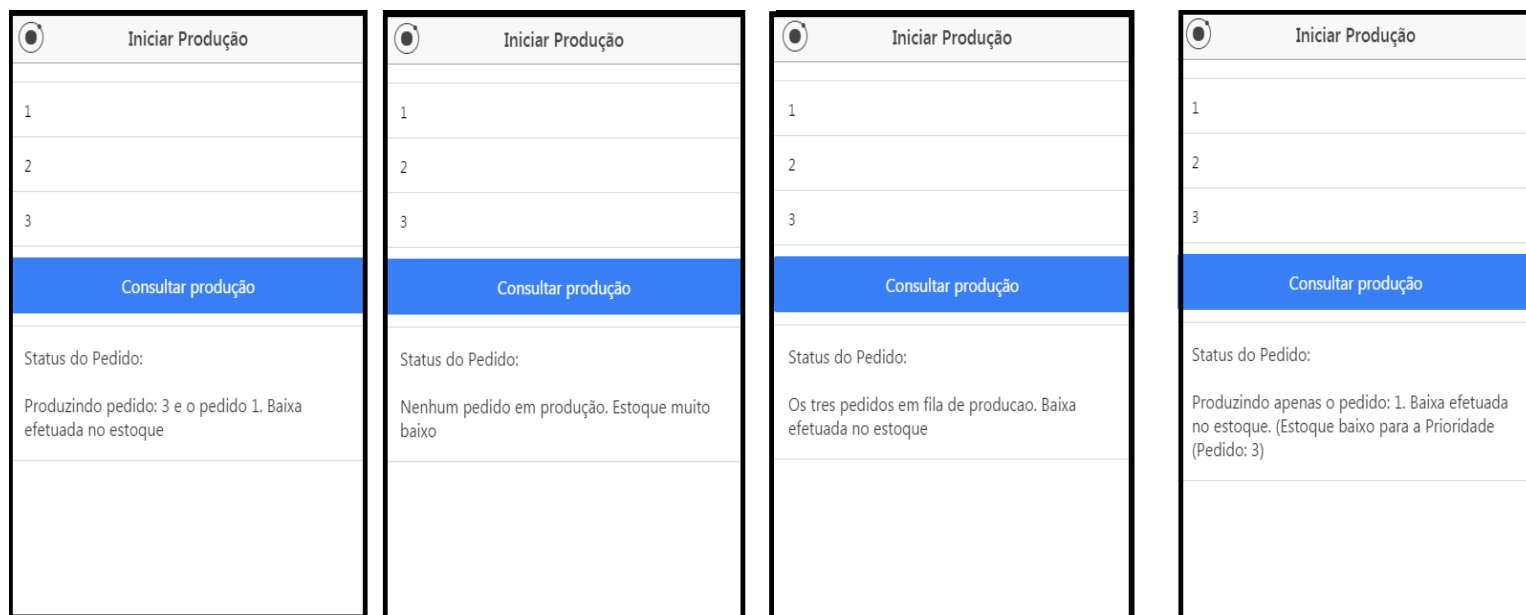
Iniciar Produção

1

2

3

Consultar produção

Status do Pedido:

Produzindo pedido: 3 e o pedido 1. Baixa efetuada no estoque

Iniciar Produção

1

2

3

Consultar produção

Status do Pedido:

Nenhum pedido em produção. Estoque muito baixo

Iniciar Produção

1

2

3

Consultar produção

Status do Pedido:

Os tres pedidos em fila de producao. Baixa efetuada no estoque

Iniciar Produção

1

2

3

Consultar produção

Status do Pedido:

Produzindo apenas o pedido: 1. Baixa efetuada no estoque. (Estoque baixo para a Prioridade (Pedido: 3)